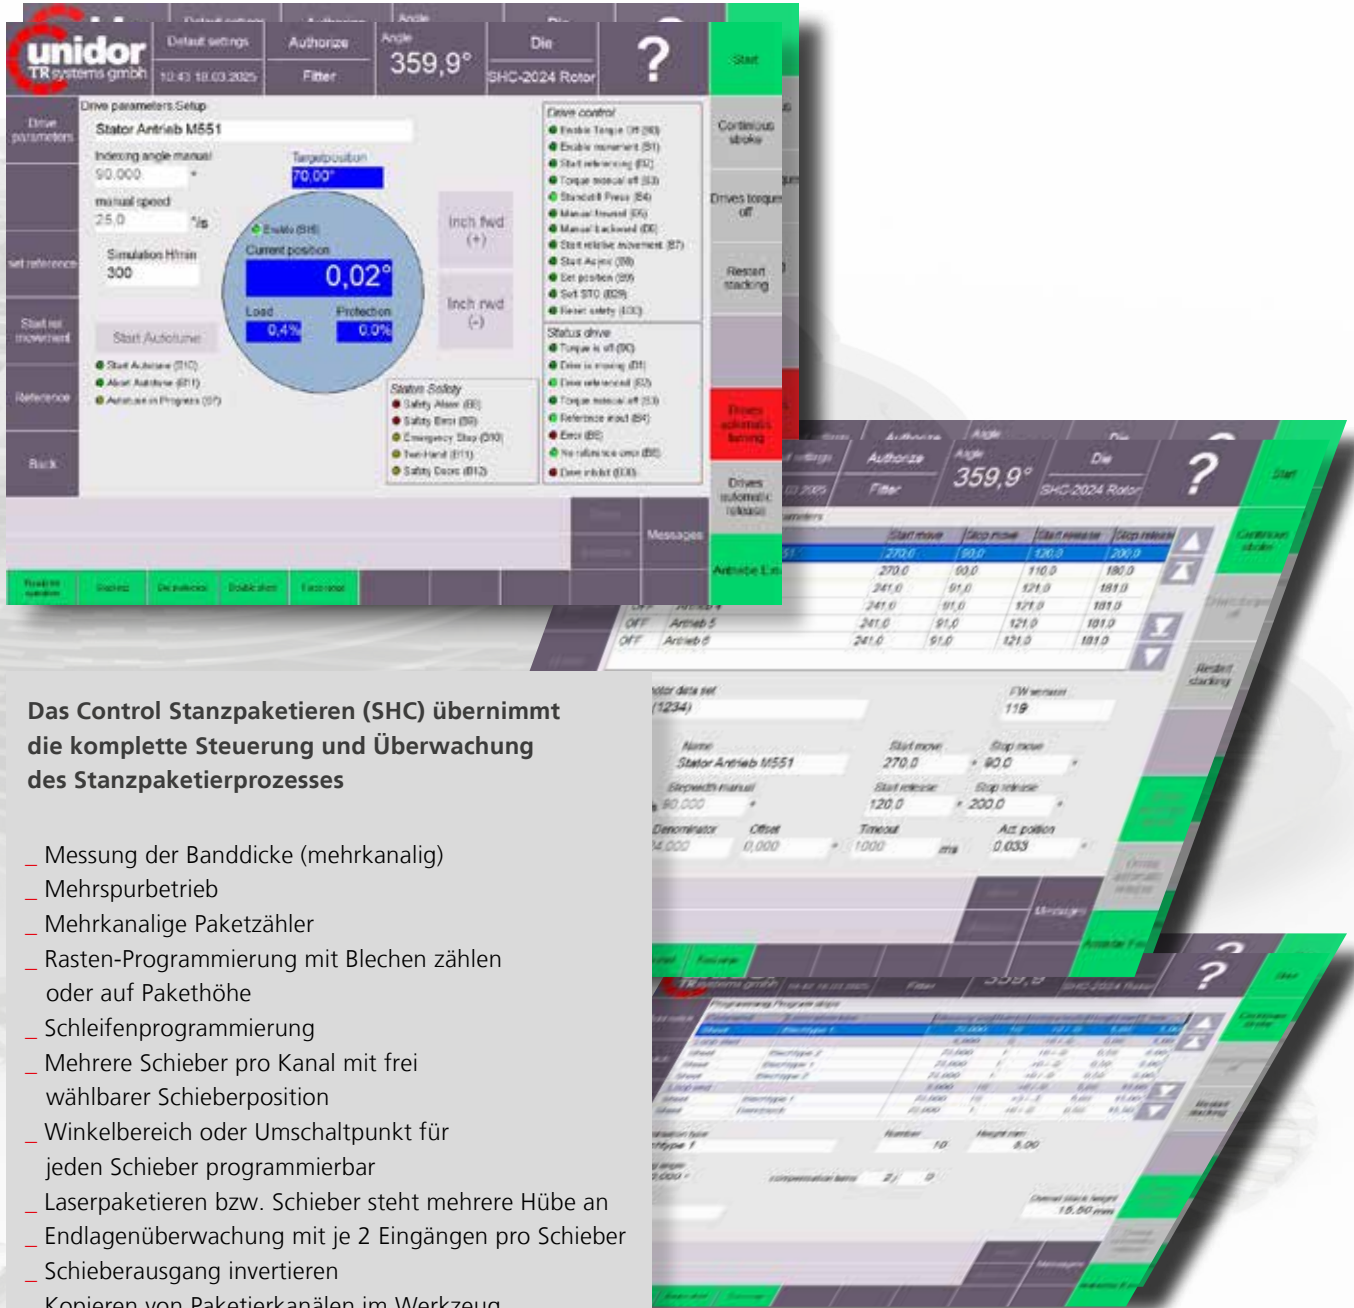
unidor
TR systems gmbh

Default settings
10:43 18.03.2025
Authorize
Filter
Angle
359,9°
Die
SHC-2024 Rotor
?
Start

Drive parameters
set reference
Start rel. movement
Reference
Back

Drive parameters Setup
Stator Antrieb M551
Indexing angle manual
90,000 °
Targetposition
70,00°
manual speed
25,0 °/s
Simulation H/min
300
Enable (B16)
Current position
0,02°
Load
0,4%
Protection
0,0%
Start Autotune
Start Autotune (D10)
Abort Autotune (D11)
Autotune in Progress (D7)
Inch fwd (+)
Inch rwd (-)

Drive control
Enable Torque Off (B0)
Enable movement (B1)
Start referencing (B2)
Torque manual off (B3)
Standstill Press (B4)
Manual forward (B5)
Manual backward (B6)
Start relative movement (B7)
Start Axjust (B8)
Set position (B9)
Set STO (B29)
Reset safety (B30)

Status drive
Torque is off (B0)
Drive is moving (B1)
Drive referenced (B2)
Torque manual off (B3)
Reference input (B4)
Error (B5)
No reference error (B6)
Drive inhibit (B30)

Status Safety
Safety Alarm (B8)
Safety Error (B9)
Emergency Stop (D10)
Two-Hand (B11)
Safety Doors (B12)

Continuous stroke
Drives torque off
Restart stacking
Drives automatic turning
Drives automatic release
Messages
Antriebe Ein

Das Control Stanzpaketieren (SHC) übernimmt die komplette Steuerung und Überwachung des Stanzpaketierprozesses

_ Messung der Banddicke (mehrkanalig)
_ Mehrspurbetrieb
_ Mehrkanalige Paketzähler
_ Rasten-Programmierung mit Blechen zählen oder auf Pakethöhe
_ Schleifenprogrammierung
_ Mehrere Schieber pro Kanal mit frei wählbarer Schieberposition
_ Winkelbereich oder Umschaltpunkt für jeden Schieber programmierbar
_ Laserpaketieren bzw. Schieber steht mehrere Hübe an
_ Endlagenüberwachung mit je 2 Eingängen pro Schieber
_ Schieberausgang invertieren
_ Kopieren von Paketierkanälen im Werkzeug

Authorize
Filter
Angle
359,9°
Die
SHC-2024 Rotor
?
Start

| | | Start move | Stop move | Start release | Stop release |
|---|---|---|---|---|---|
| | | 270,0 | 90,0 | 120,0 | 200,0 |
| | | 270,0 | 90,0 | 110,0 | 180,0 |
| | | 241,0 | 91,0 | 121,0 | 181,0 |
| | | 241,0 | 91,0 | 121,0 | 181,0 |
| OFF | Antrieb 5 | 241,0 | 91,0 | 121,0 | 181,0 |
| OFF | Antrieb 6 | 241,0 | 91,0 | 121,0 | 181,0 |

FW version
119
(1234)
Name
Stator Antrieb M551
Start move
270,0
Stop move
90,0
Stepwidth manual
90,000
Start release
120,0
Stop release
200,0
Denominator
Offset
0,000
Timeout
1000 ms
Act. position
0,033
Messages
Continuous stroke
Restart stacking

Number
10
Height mm
8,00
compensation turns
Overall stack height
15,50 mm